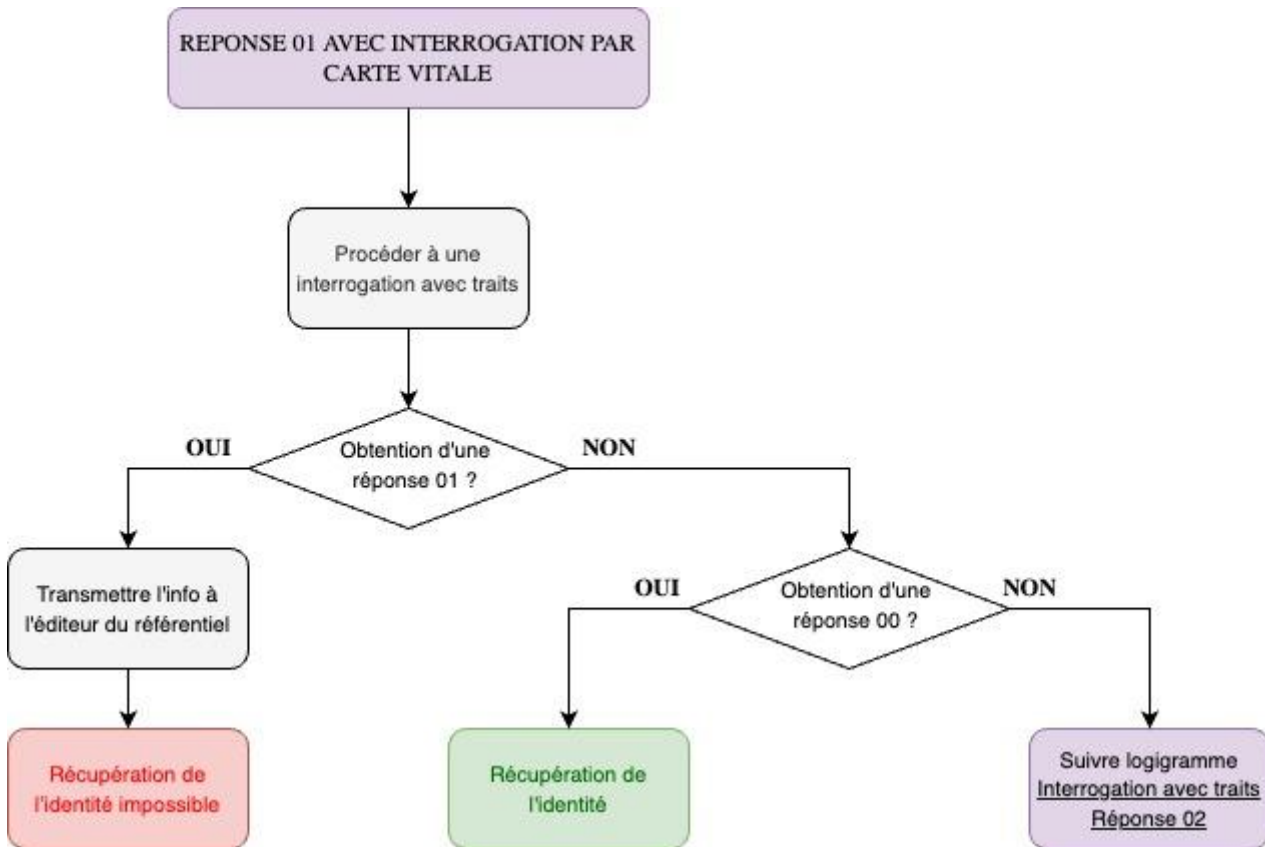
REPONSE 01 AVEC INTERROGATION PAR CARTE VITALE

Procéder à une interrogation avec traits

Obtention d'une réponse 01 ?

OUI

NON

Transmettre l'info à l'éditeur du référentiel

Obtention d'une réponse 00 ?

OUI

NON

Récupération de l'identité impossible

Récupération de l'identité

Suivre logigramme Interrogation avec traits Réponse 02